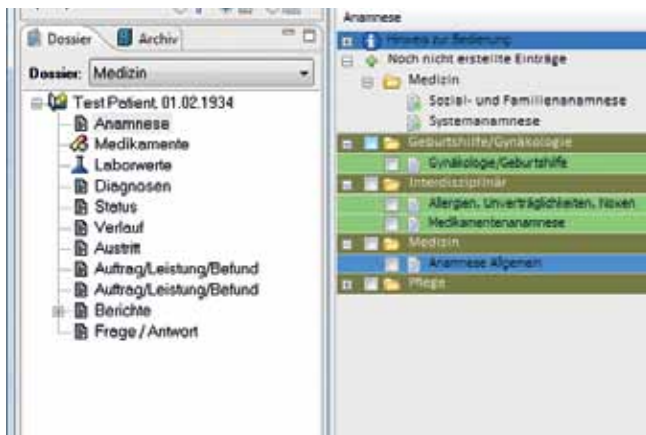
Dossier
Archiv
Dossier: Medizin
Test Patient, 01.02.1934
Anamnese
Medikamente
Laborwerte
Diagnosen
Status
Verlauf
Austritt
Auftrag/Leistung/Befund
Auftrag/Leistung/Befund
Berichte
Frage / Antwort

Anamnese
Hinweis zur Bedienung
Noch nicht erstellte Einträge
Medizin
Sozial- und Familienanamnese
Systemanamnese
Geburtshilfe/Gynäkologie
Gynäkologie/Geburtshilfe
Interdisziplinär
Allergien, Unverträglichkeiten, Noxen
Medikamentenanamnese
Medizin
Anamnese Allgemein
Pflege